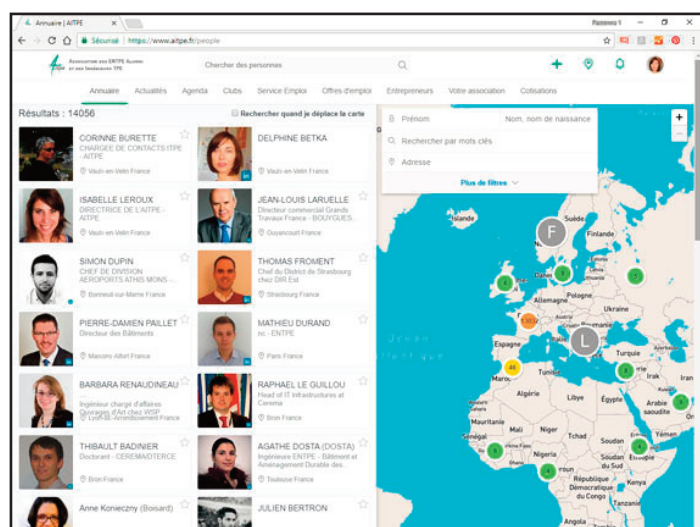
Annuaire | AITPE ×

Passereau 1 – ◻ ×

← → C ⌂ Sécurisé | https://www.aitpe.fr/people

Association des ENTPE Alumni et des Ingénieurs TPE

Chercher des personnes

Annuaire Actualités Agenda Clubs Service Emploi Offres d'emploi Entrepreneurs Votre association Cotisations

Résultats : 14056

Rechercher quand je déplace la carte

CORINNE BURETTE
CHARGEE DE CONTACTS ITPE - AITPE
Vaulx-en-Velin France

DELPHINE BETKA
Vaulx-en-Velin France

ISABELLE LEROUX
DIRECTRICE DE L'AITPE - AITPE
Vaulx-en-Velin France

JEAN-LOUIS LARUELLE
Directeur commercial Grands Travaux France - BOUYGUES...
Guyancourt France

SIMON DUPIN
CHEF DE DIVISION AEROPORTS ATHIS MONS - ...
Bonneuil-sur-Marne France

THOMAS FROMENT
Chef du District de Strasbourg chez DIR Est
Strasbourg France

PIERRE-DAMIEN PAILLET
Directeur des Bâtiments
Maisons-Alfort France

MATHIEU DURAND
no - ENTPE
Paris France

BARBARA RENAUDINEAU
Ingénieur chargé d'affaires Ouvrages d'Art chez WSP
Lyon 8e Arrondissement France

RAPHAEL LE GUILLOU
Head of IT infrastructures at Cerema
Bron France

THIBAULT BADINIER
Doctorant - CEREMA/DTERCE
Bron France

AGATHE DOSTA (DOSTA)
Ingénieure ENTPE - Bâtiment et Aménagement Durable des...
Toulouse France

Anne Konieczny (Boisard)

JULIEN BERTRON

Prénom
Nom, nom de naissance
Rechercher par mots clés
Adresse
Plus de filtres

Islande
Suède
Finlande
F
Danemark
Pologne
Allemagne
Ukraine
Espagne
Turquie
L
Maroc
Tunisie
Irak
Iran
Algérie
Libye
Égypte
Arabie saoudite
Mauritanie
Mali
Niger
Tchad
Soudan
Yémen
Sénégal
Nigeria
Soudan du Sud
Éthiopie
République Démocratique du Congo
Kenya
Angola
Tanzanie
Océan Atlantique Nord
46
1351